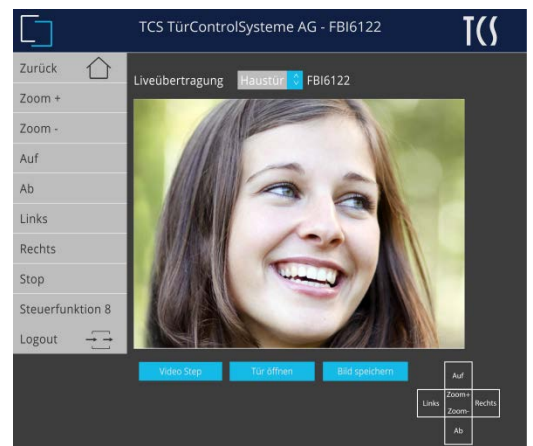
TCS TürControlSysteme AG - FBI6122

TCS

Zurück

Zoom +

Zoom -

Auf

Ab

Links

Rechts

Stop

Steuerfunktion 8

Logout

Liveübertragung Haustür FBI6122

Video Step

Tür öffnen

Bild speichern

Auf

Links

Zoom+

Zoom-

Rechts

Ab